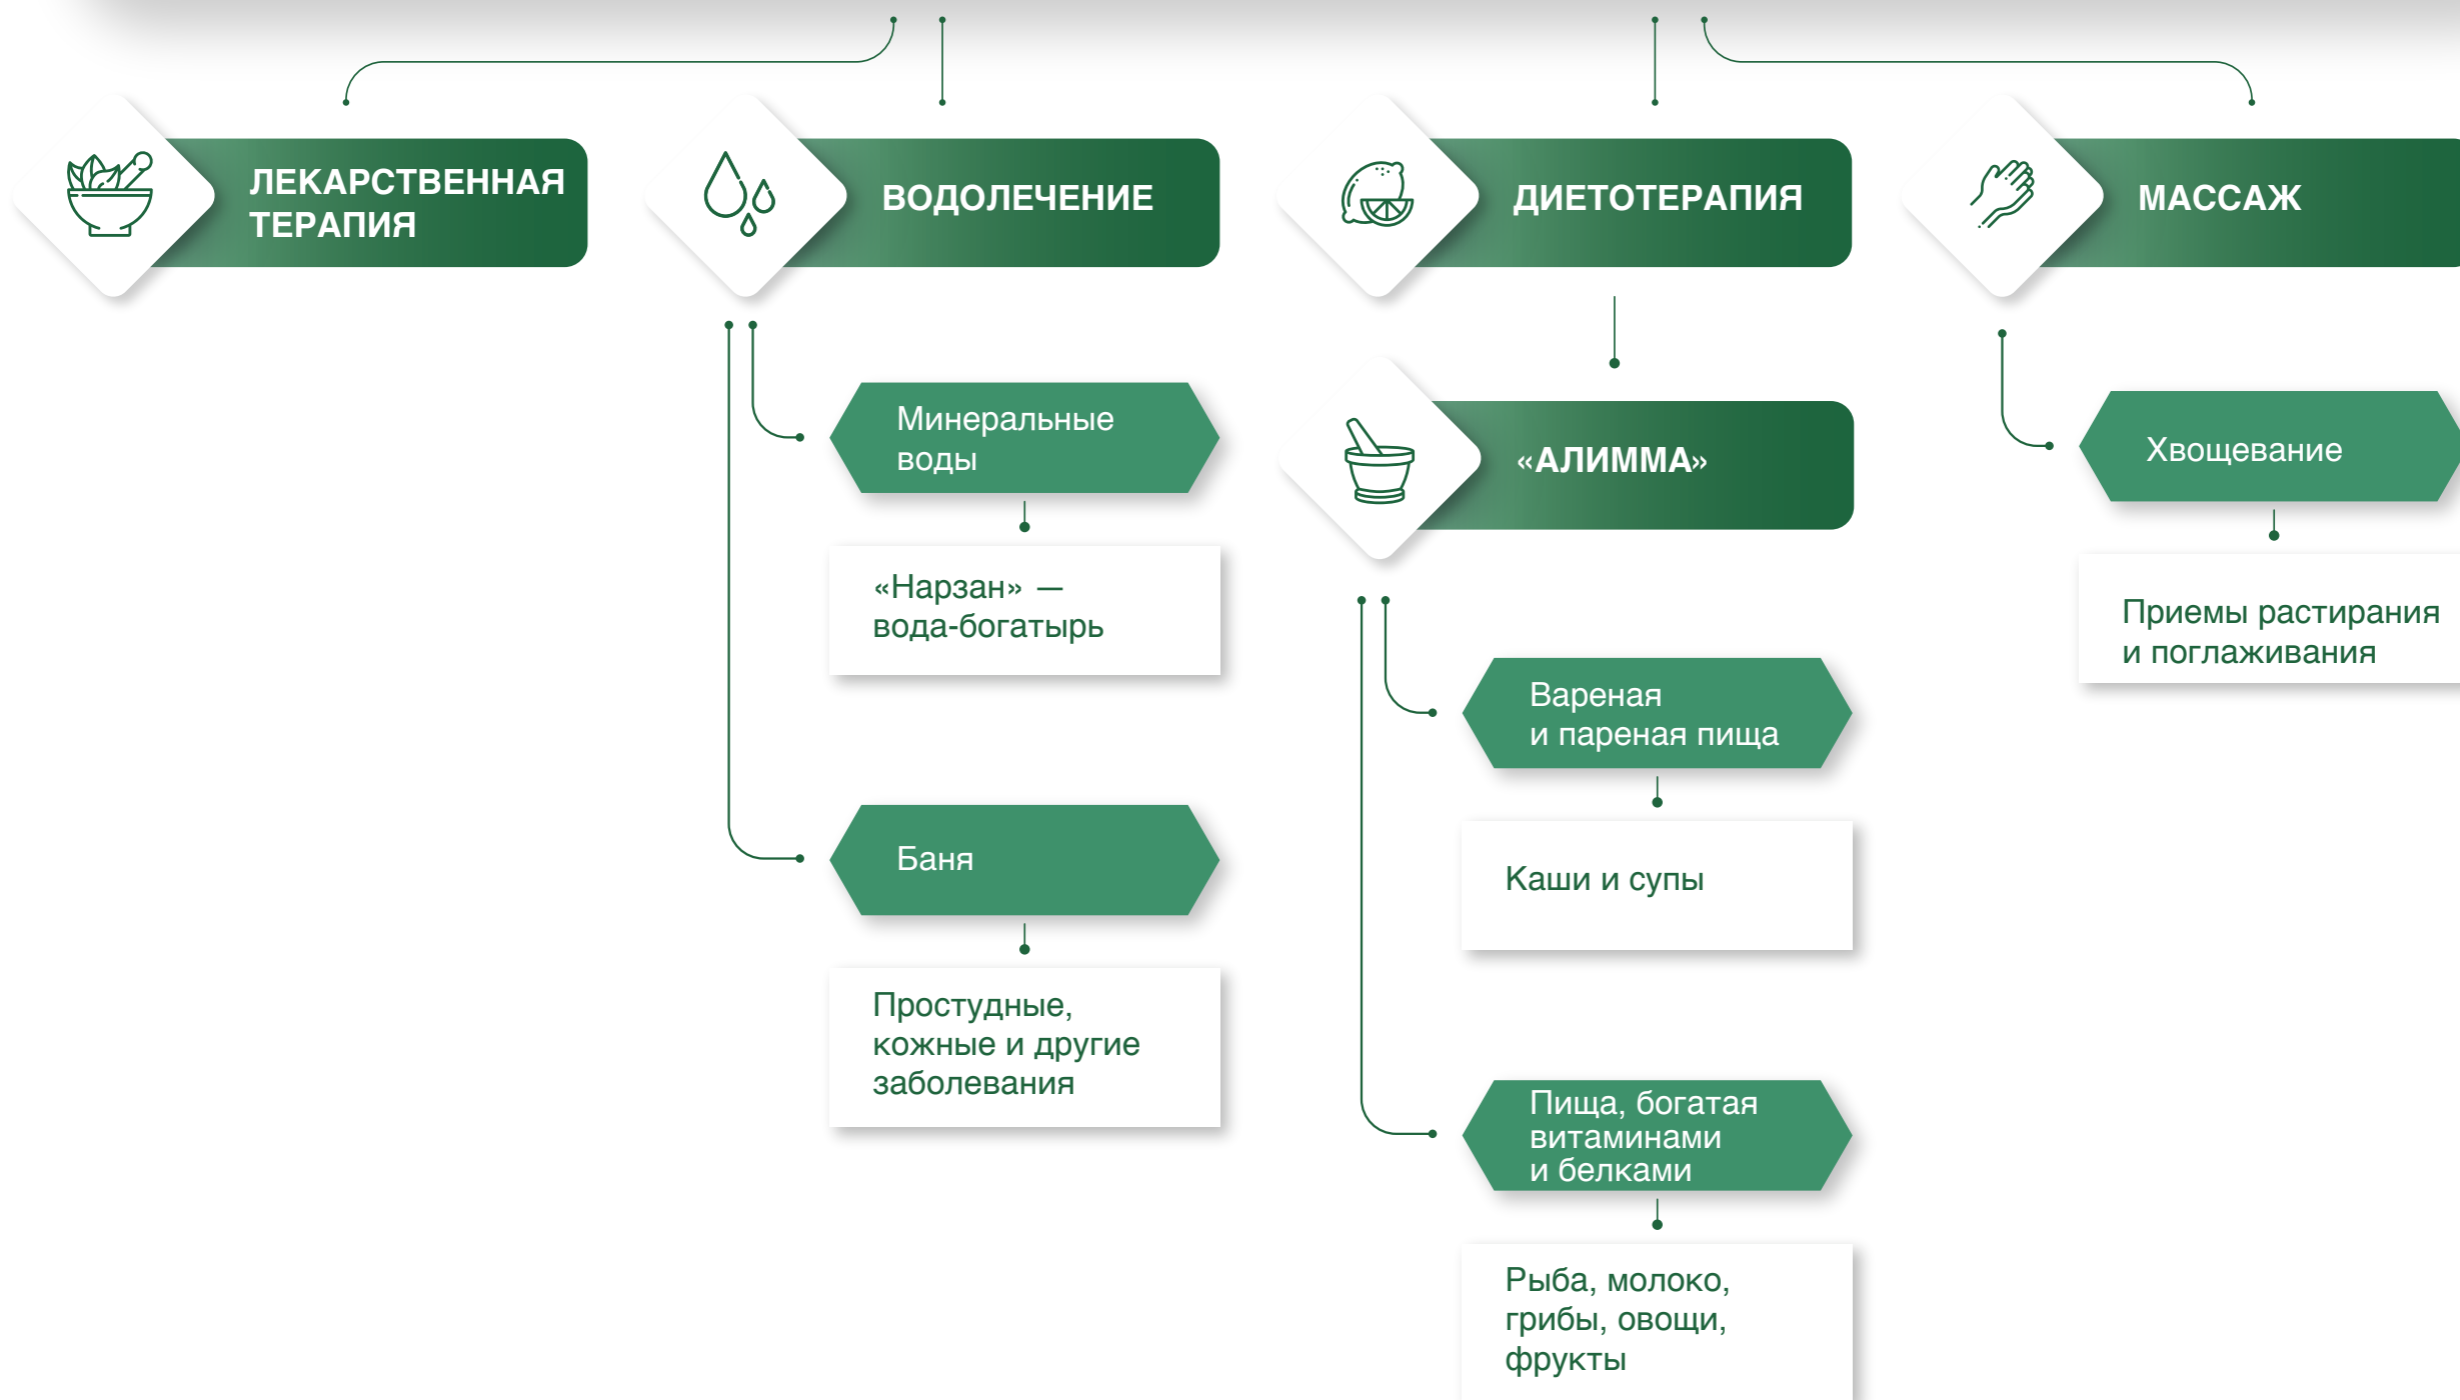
ЛЕКАРСТВЕННАЯ ТЕРАПИЯ

ВОДОЛЕЧЕНИЕ

ДИЕТОТЕРАПИЯ

МАССАЖ

Минеральные воды

«Нарзан» — вода-богатырь

Баня

Простудные, кожные и другие заболевания

«АЛИММА»

Вареная и пареная пища

Каши и супы

Пища, богатая витаминами и белками

Рыба, молоко, грибы, овощи, фрукты

Хвощевание

Приемы растирания и поглаживания